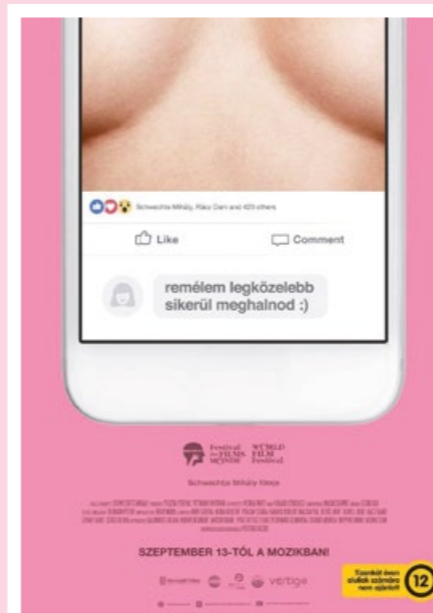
Schwechtje Mihály, Ráki Dani and 423 others

Like

Comment

remélem legközelebb sikerül meghalnod :)

Festival des FILMS du MONDE

WORLD FILM Festival

Schwechtje Mihály filmje

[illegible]

SZEPTEMBER 13-TÓL A MOZIKBAN!

Tizenkét éven aluliak számára nem ajánlott

12

vertigo

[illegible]